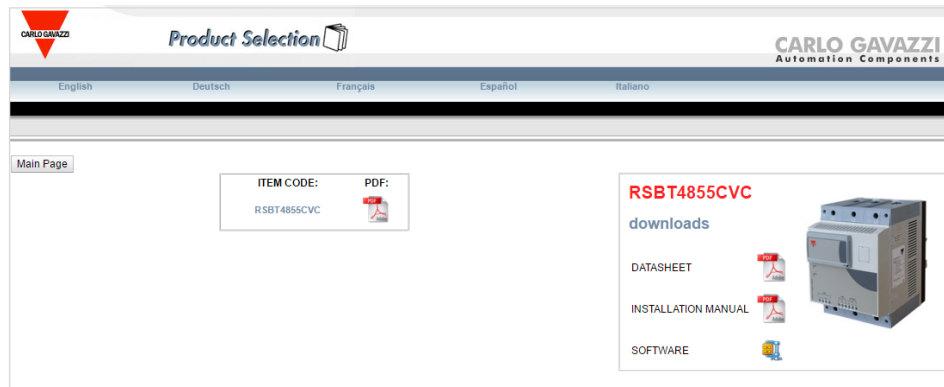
CARLO GAVAZZI

Product Selection

CARLO GAVAZZI
Automation Components

English Deutsch Français Español Italiano

Main Page

| ITEM CODE: | PDF: |
|---|---|
| RSBT4855CVC | PDF |

RSBT4855CVC
downloads

DATASHEET PDF

INSTALLATION MANUAL PDF

SOFTWARE